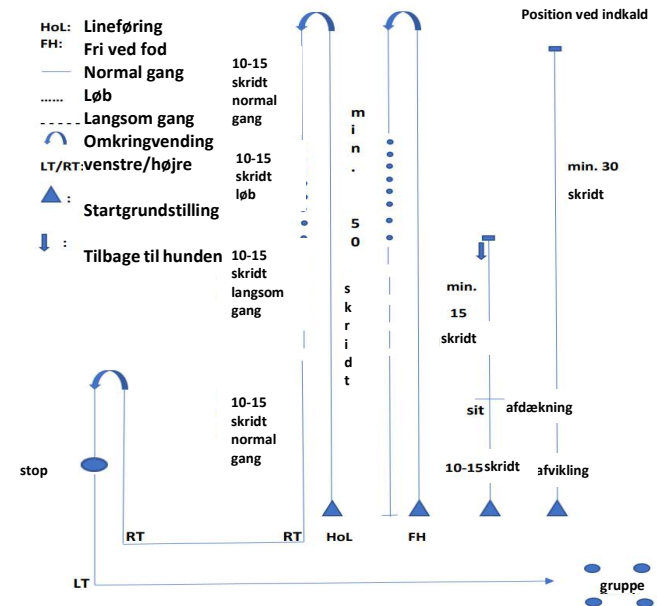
HoL: Lineføring
FH: Fri ved fod
Normal gang
...... Løb
Langsom gang
Omkringvending
LT/RT: venstre/højre
: Startgrundstilling
: Tilbage til hunden

10-15 skridt normal gang

10-15 skridt løb

10-15 skridt langsom gang

10-15 skridt normal gang

min. 50 skridt

Position ved indkald

min. 30 skridt

min. 15 skridt

sit

afdækning

10-15 skridt

afvikling

stop

RT

RT

HoL

FH

LT

gruppe